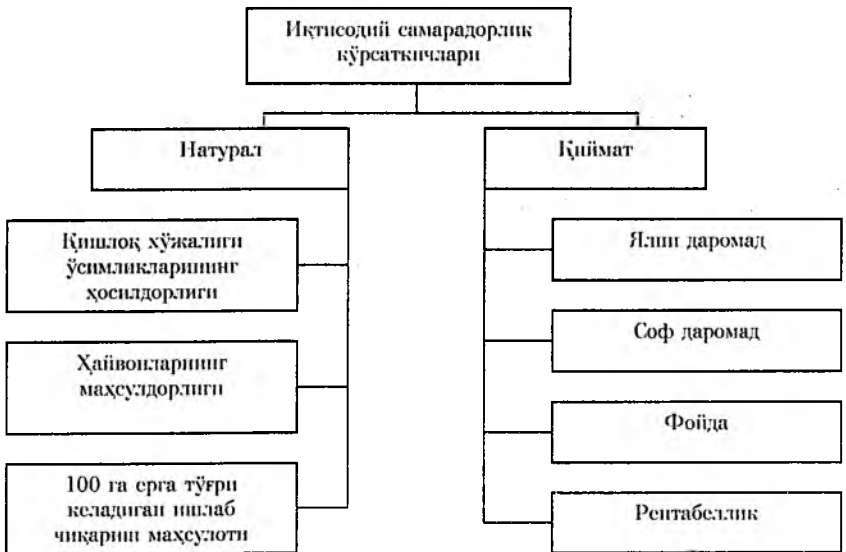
Иқтисодий самарадорлик кўрсаткичлари

Натурал

Қиймат

Қишлоқ хўжалиги ўсимликларининг ҳосилдорлиги

Ҳайвонларининг маҳсулдорлиги

100 га ерга тўғри келадиган ишлаб чиқариш маҳсулоти

Ялпи даромад

Соф даромад

Фойда

Рентабеллик